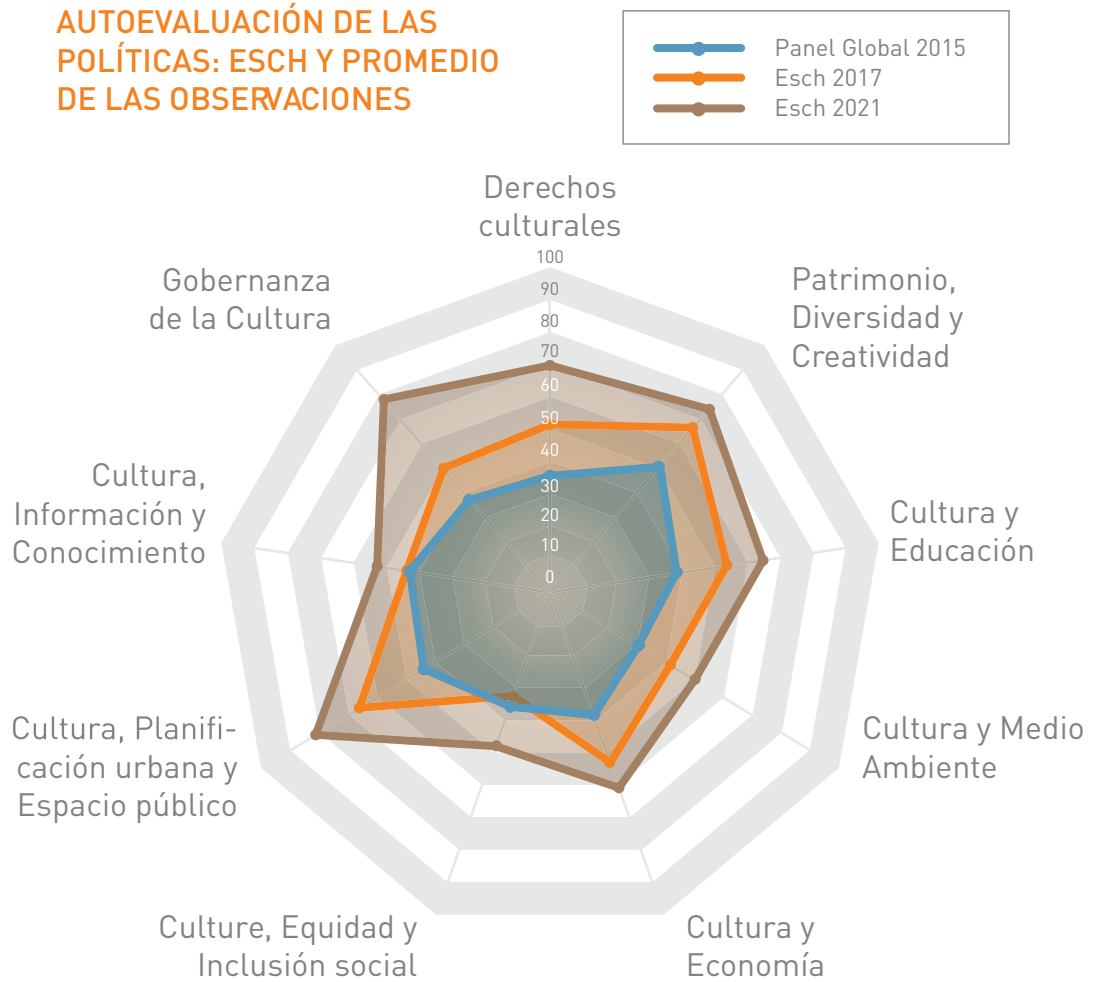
AUTOEVALUACIÓN DE LAS POLÍTICAS: ESCH Y PROMEDIO DE LAS OBSERVACIONES

Panel Global 2015
Esch 2017
Esch 2021

Derechos culturales

100
90
80
70
60
50
40
30
20
10
0

Patrimonio, Diversidad y Creatividad

Cultura y Educación

Cultura y Medio Ambiente

Cultura y Economía

Culture, Equidad y Inclusión social

Cultura, Planificación urbana y Espacio público

Cultura, Información y Conocimiento

Gobernanza de la Cultura